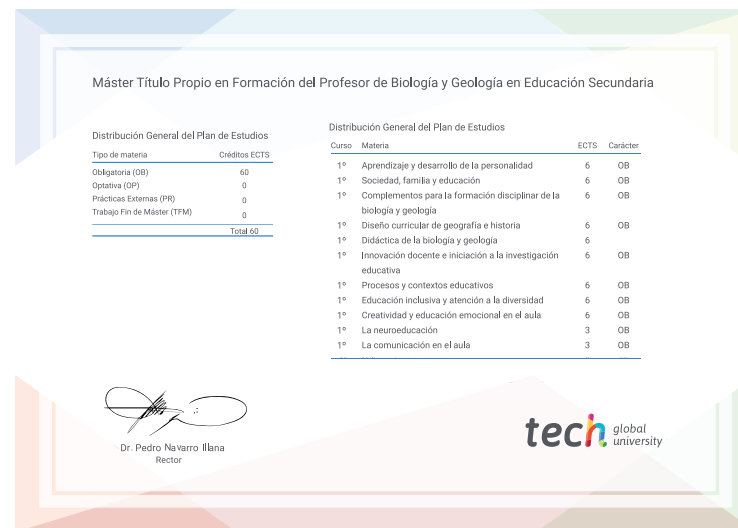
Máster Título Propio en Formación del Profesor de Biología y Geología en Educación Secundaria

Distribución General del Plan de Estudios

| Tipo de materia | Créditos ECTS |
|---|---|
| Obligatoria (OB) | 60 |
| Optativa (OP) | 0 |
| Prácticas Externas (PR) | 0 |
| Trabajo Fin de Máster (TFM) | 0 |
| | Total 60 |

Distribución General del Plan de Estudios

| Curso | Materia | ECTS | Carácter |
|---|---|---|---|
| 1º | Aprendizaje y desarrollo de la personalidad | 6 | OB |
| 1º | Sociedad, familia y educación | 6 | OB |
| 1º | Complementos para la formación disciplinar de la biología y geología | 6 | OB |
| 1º | Diseño curricular de geografía e historia | 6 | OB |
| 1º | Didáctica de la biología y geología | 6 | |
| 1º | Innovación docente e iniciación a la investigación educativa | 6 | OB |
| 1º | Procesos y contextos educativos | 6 | OB |
| 1º | Educación inclusiva y atención a la diversidad | 6 | OB |
| 1º | Creatividad y educación emocional en el aula | 6 | OB |
| 1º | La neuroeducación | 3 | OB |
| 1º | La comunicación en el aula | 3 | OB |
| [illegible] | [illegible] | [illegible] | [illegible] |

Dr. Pedro Navarro Illana
Rector

tech global university